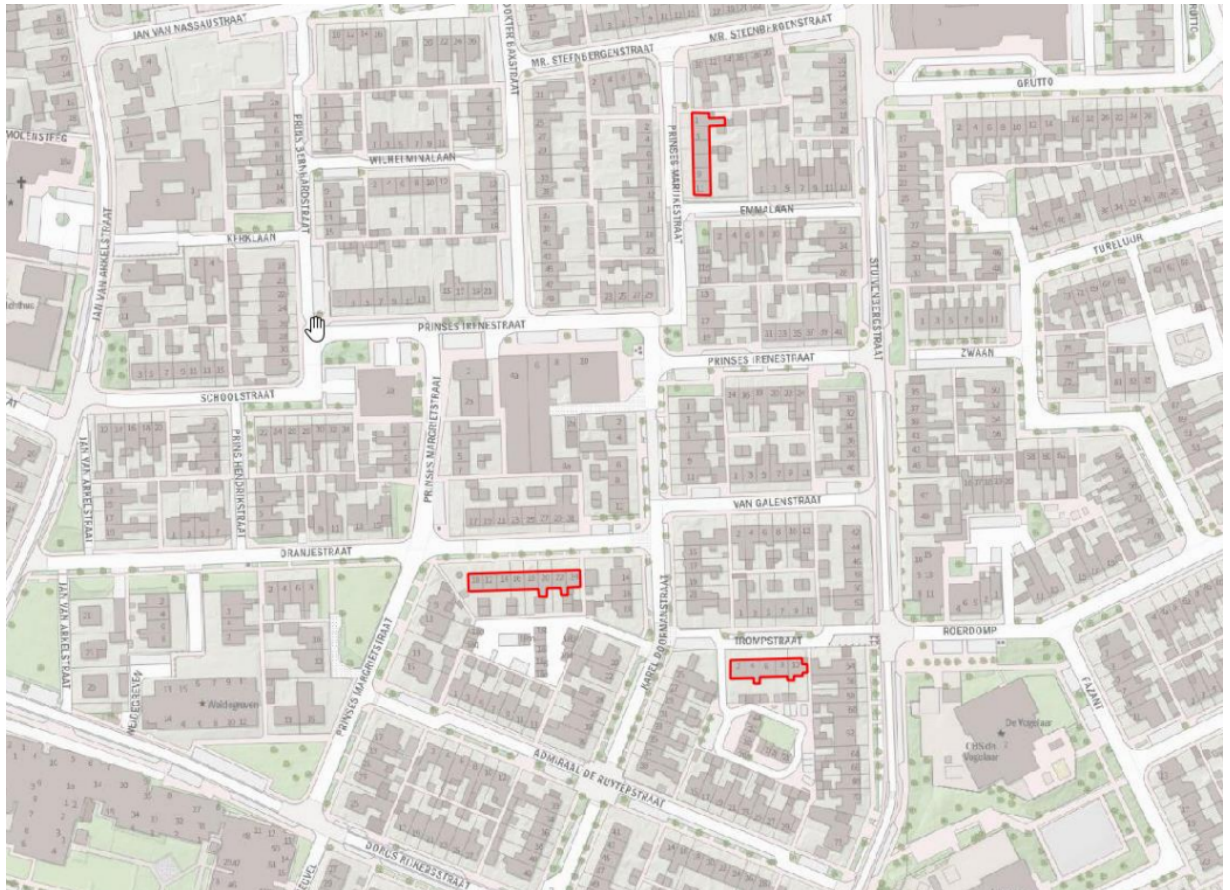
JAN VAN NASSAUSTRAAT
MR. STEENBERGENSTRAAT
MR. STEENBERGENSTRAAT
DOKTER KRAISTRAAT
GRUTTO
MOLENSTEEG
WILHELMINALAAN
PRINS BERNHARDSTRAAT
PRINSES MARIJKESTRAAT
EMMALAAN
KERKLAAN
JAN VAN ARKELSTRAAT
TURELUUR
STUIJVENSTRAAT
PRINSES IRENESTRAAT
PRINSES IRENESTRAAT
ZWAAN
SCHOOLSTRAAT
PRINSES MARGRIETSTRAAT
PRINS HENDRIKSTRAAT
JAN VAN ARKELSTRAAT
VAN GALENSTRAAT
ORANJESTRAAT
JAN VAN ARKELSTRAAT
KAREL DOORMANSTRAAT
TROMPSTRAAT
ROERDOMP
FAZANT
PRINSES MARGRIETSTRAAT
Waldegraven
De Vogelaar
CHS de Vogelaar
ADMIRAAL DE RUYTERSTRAAT
DOPCS PRIKKERSTRAAT